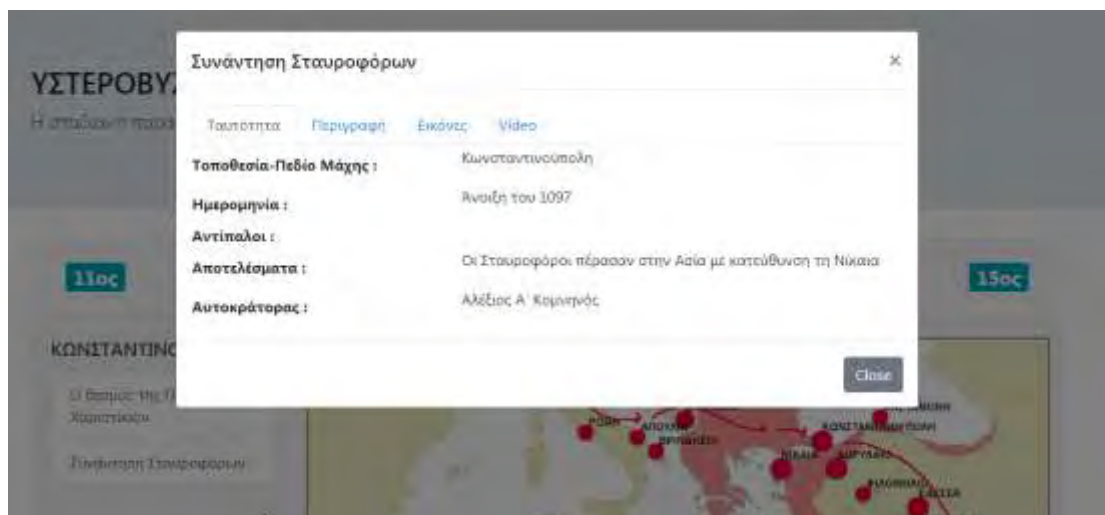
ΥΣΤΕΡΟΒΥΖ

Η σταδιακή παρακ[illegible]

Συνάντηση Σταυροφόρων

×

Ταυτότητα Περιγραφή Εικόνες Video

Τοποθεσία-Πεδίο Μάχης : Κωνσταντινούπολη

Ημερομηνία : Άνοιξη του 1097

Αντίπαλοι :

Αποτελέσματα : Οι Σταυροφόροι πέρασαν στην Ασία με κατεύθυνση τη Νίκαια

Αυτοκράτορας : Αλέξιος Α΄ Κομνηνός

Close

11ος

15ος

ΚΩΝΣΤΑΝΤΙΝ

Ο θεσμός της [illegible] Χαριστικίου

Συνάντηση Σταυροφόρων

ΡΩΜΗ

ΑΠΟΥΛΙΑ

ΒΡΙΝΔΗΣΙ

ΚΩΝΣΤΑΝΤΙΝΟΥΠΟΛΗ

ΝΙΚΑΙΑ

ΔΟΡΥΛΑΙΟ

ΦΙΛΟΜΗΛΙΟ

ΕΔΕΣΣΑ